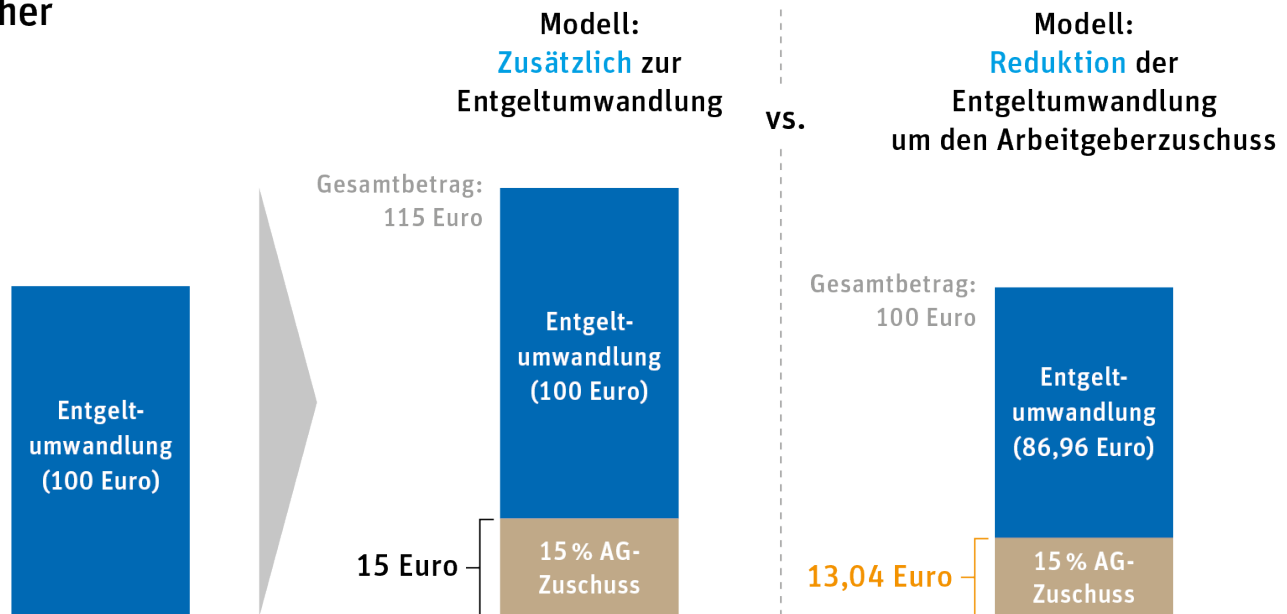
her

Entgelt-umwandlung (100 Euro)

Modell: Zusätzlich zur Entgeltumwandlung

Gesamtbetrag: 115 Euro

Entgelt-umwandlung (100 Euro)

15 Euro

15 % AG-Zuschuss

vs.

Modell: Reduktion der Entgeltumwandlung um den Arbeitgeberzuschuss

Gesamtbetrag: 100 Euro

Entgelt-umwandlung (86,96 Euro)

13,04 Euro

15 % AG-Zuschuss